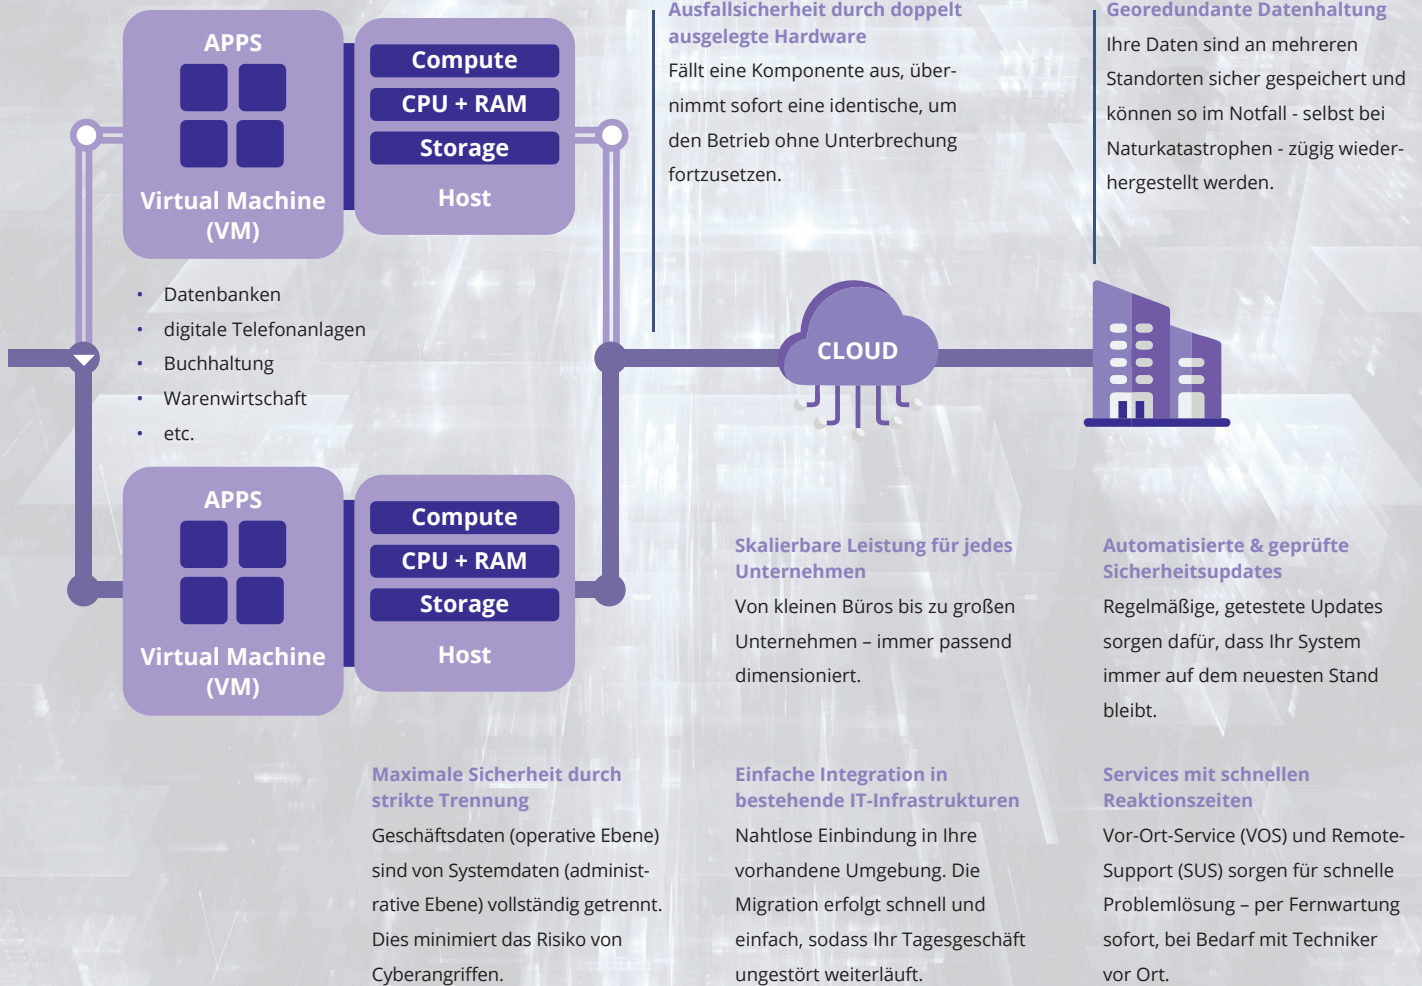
APPS

Virtual Machine (VM)

Compute

CPU + RAM

Storage

Host

- Datenbanken
- digitale Telefonanlagen
- Buchhaltung
- Warenwirtschaft
- etc.

APPS

Virtual Machine (VM)

Compute

CPU + RAM

Storage

Host

Ausfallsicherheit durch doppelt ausgelegte Hardware

Fällt eine Komponente aus, übernimmt sofort eine identische, um den Betrieb ohne Unterbrechung fortzusetzen.

Georedundante Datenhaltung

Ihre Daten sind an mehreren Standorten sicher gespeichert und können so im Notfall - selbst bei Naturkatastrophen - zügig wiederhergestellt werden.

CLOUD

Skalierbare Leistung für jedes Unternehmen

Von kleinen Büros bis zu großen Unternehmen – immer passend dimensioniert.

Automatisierte & geprüfte Sicherheitsupdates

Regelmäßige, getestete Updates sorgen dafür, dass Ihr System immer auf dem neuesten Stand bleibt.

Maximale Sicherheit durch strikte Trennung

Geschäftsdaten (operative Ebene) sind von Systemdaten (administrative Ebene) vollständig getrennt. Dies minimiert das Risiko von Cyberangriffen.

Einfache Integration in bestehende IT-Infrastrukturen

Nahtlose Einbindung in Ihre vorhandene Umgebung. Die Migration erfolgt schnell und einfach, sodass Ihr Tagesgeschäft ungestört weiterläuft.

Services mit schnellen Reaktionszeiten

Vor-Ort-Service (VOS) und Remote-Support (SUS) sorgen für schnelle Problemlösung – per Fernwartung sofort, bei Bedarf mit Techniker vor Ort.